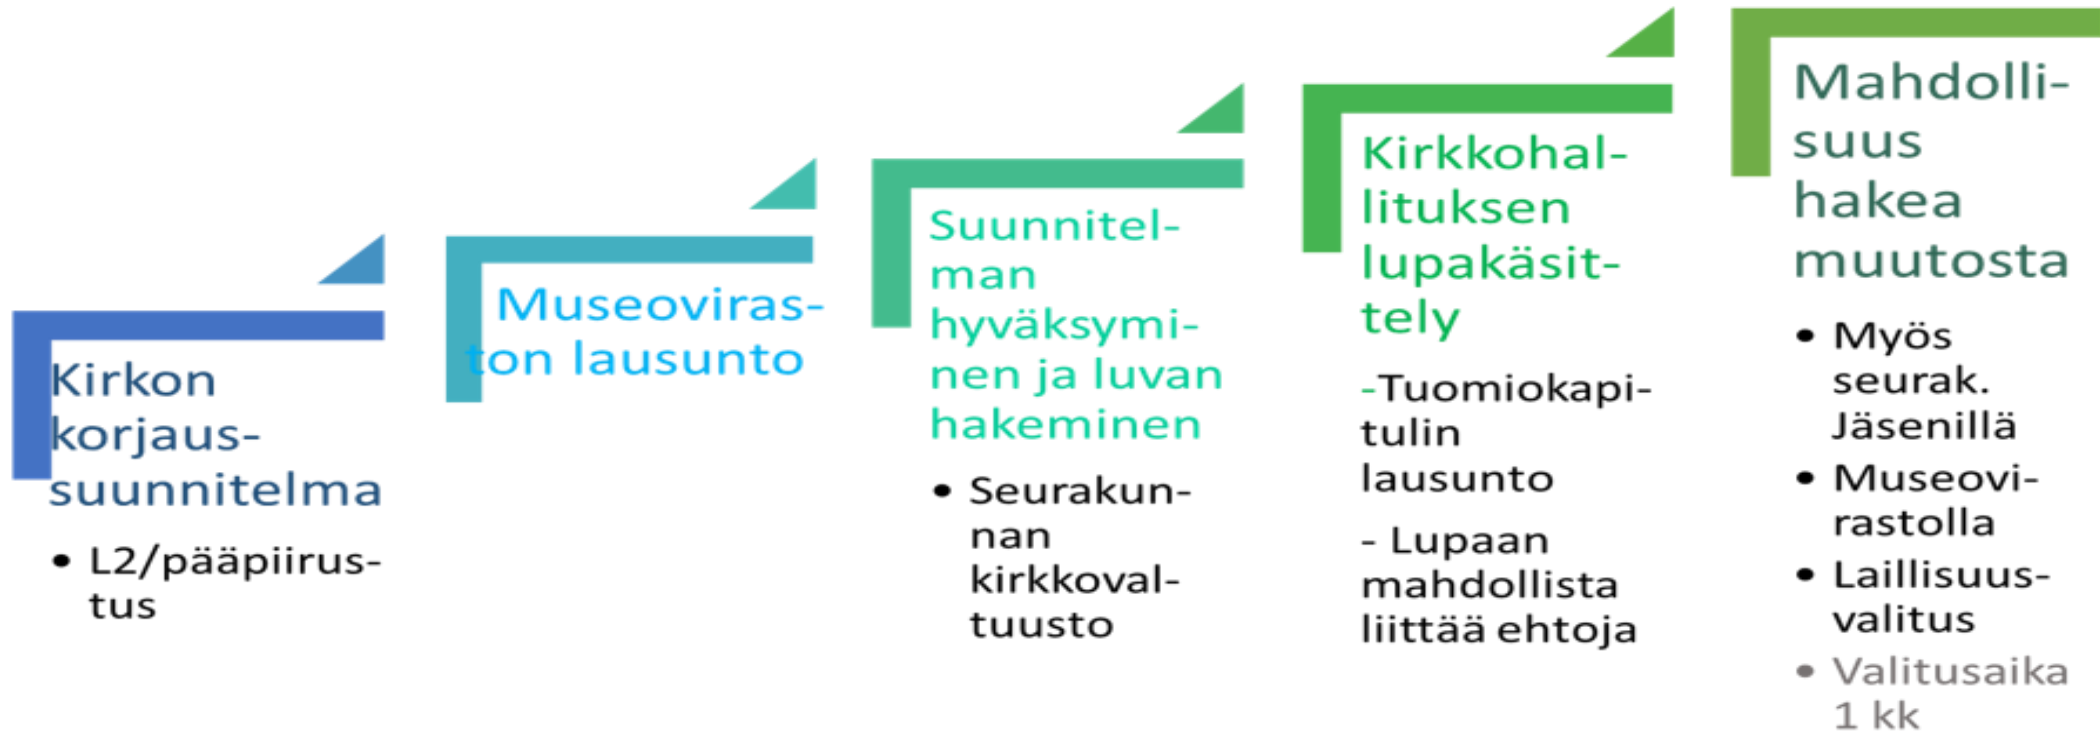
Kirkon korjaussuunnitelma

- L2/pääpiirustus

Museoviraston lausunto

Suunnitelman hyväksyminen ja luvan hakeminen

- Seurakunnan kirkkovaltuusto

Kirkkohallituksen lupakäsittely

-Tuomiokapitulin lausunto

- Lupaan mahdollista liittää ehtoja

Mahdollisuus hakea muutosta

- Myös seurak. Jäsenillä
- Museovirastolla
- Laillisuusvalitus
- Valitusaika 1 kk